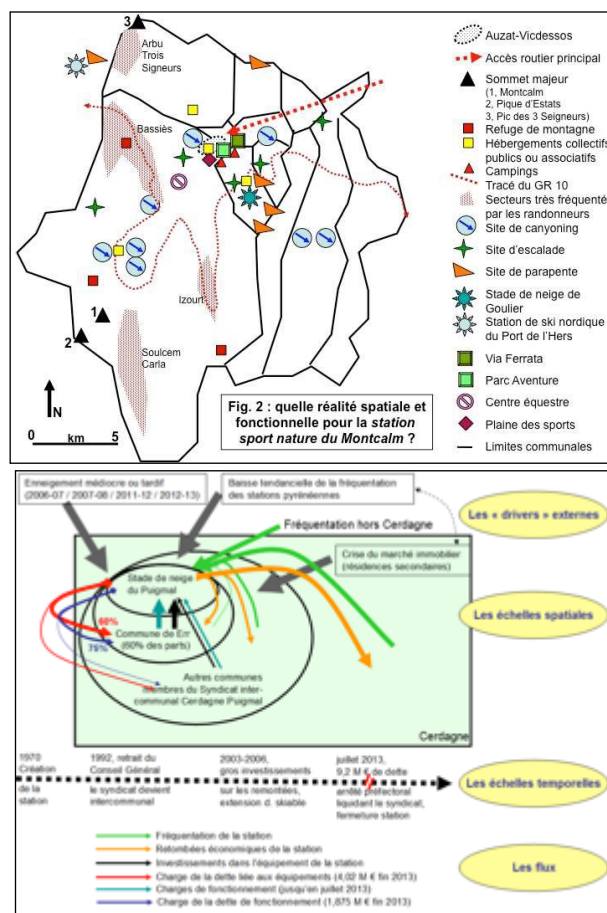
3
Arbu
Trois
Signeurs
Bassiès
1
2
Izourt
Soulcem
Carla
N
0 km 5

Auzat-Vicdessos
Accès routier principal
Sommet majeur
(1, Montcalm
2, Pique d'Estats
3, Pic des 3 Seigneurs)
Refuge de montagne
Hébergements collectifs publics ou associatifs
Campings
Tracé du GR 10
Secteurs très fréquentés par les randonneurs
Site de canyoning
Site d'escalade
Site de parapente
Stade de neige de Goulier
Station de ski nordique du Port de l'Hers
Via Ferrata
Parc Aventure
Centre équestre
Plaine des sports
Limites communales

Fig. 2 : quelle réalité spatiale et fonctionnelle pour la *station sport nature du Montcalm* ?

Enneigement médiocre ou tardif (2006-07 / 2007-08 / 2011-12 / 2012-13)
Baisse tendancielle de la fréquentation des stations pyrénéennes
Les « drivers » externes
Fréquentation hors Cerdagne
Crise du marché immobilier (résidences secondaires)
Stade de neige du Puigmal
60%
Commune de Err (60% des parts)
75%
Autres communes membres du Syndicat intercommunal Cerdagne Puigmal
Les échelles spatiales
Cerdagne

1970 Création de la station
1992, retrait du Conseil Général le syndicat devient intercommunal
2003-2006, gros investissements sur les remontées, extension d. skiable
juillet 2013, 9,2 M € de dette arrêté préfectoral liquidant le syndicat, fermeture station
Les échelles temporelles

Fréquentation de la station
Retombées économiques de la station
Investissements dans l'équipement de la station
Charge de la dette liée aux équipements (4,02 M € fin 2013)
Charges de fonctionnement (jusqu'en juillet 2013)
Charge de la dette de fonctionnement (1,875 M € fin 2013)
Les flux